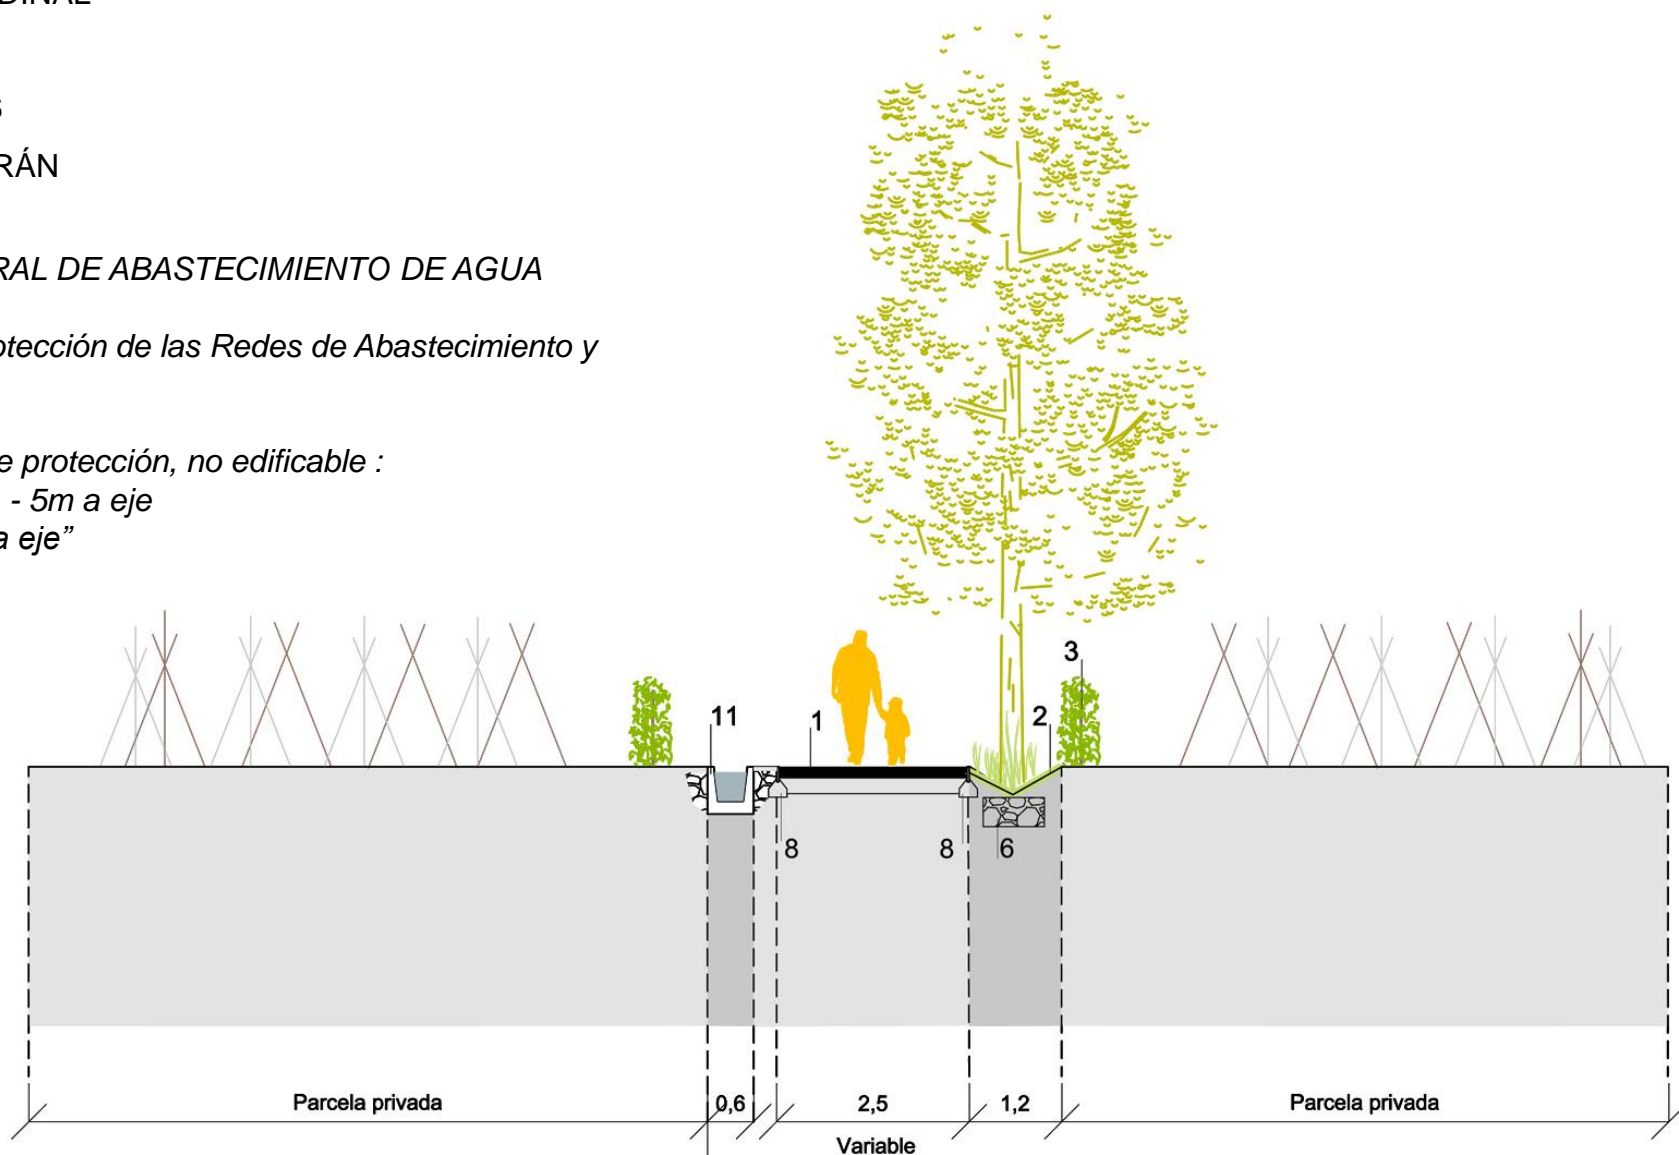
DINAL

S

RÁN

RAL DE ABASTECIMIENTO DE AGUA

otección de las Redes de Abastecimiento y

e protección, no edificable :
- 5m a eje
a eje"

3

11

1

2

8

8

6

Parcela privada

0,6

2,5

1,2

Parcela privada

Variable